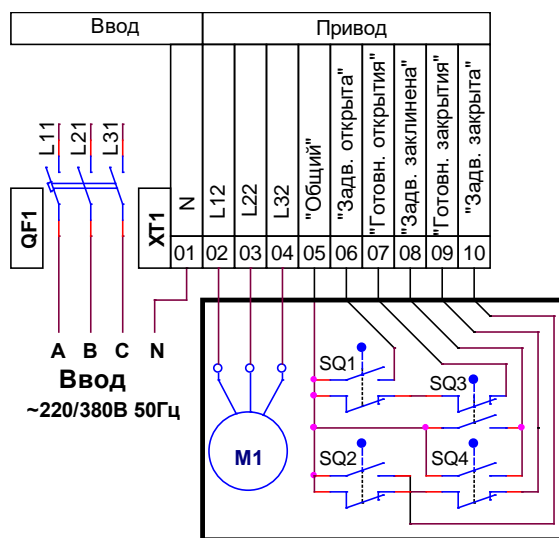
Ввод

Привод

L11 L21 L31

QF1

XT1

N

L12 L22 L32 "Общий" "Задв. открыта" "Готовн. открытия" "Задв. заклинена" "Готовн. закрытия" "Задв. закрыта"

| 01 | 02 | 03 | 04 | 05 | 06 | 07 | 08 | 09 | 10 |
|---|---|---|---|---|---|---|---|---|---|

A B C N

Ввод

~220/380В 50Гц

M1

SQ1

SQ3

SQ2

SQ4